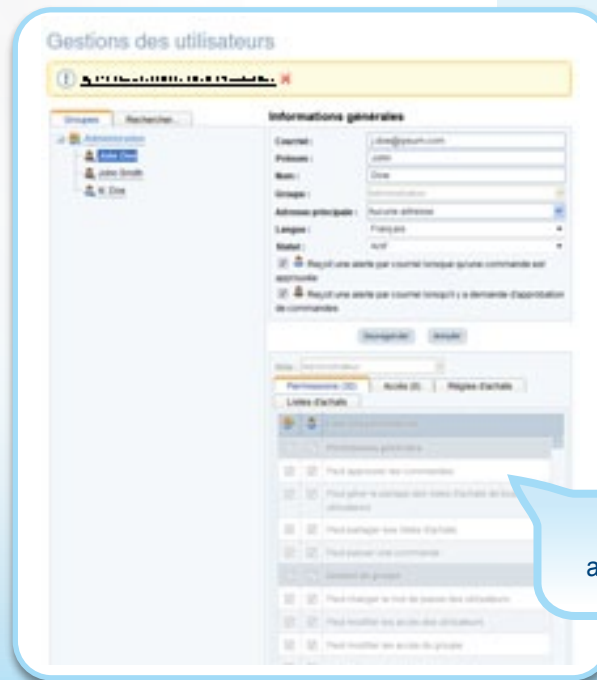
Gestions des utilisateurs

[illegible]

Groupes | Rechercher...

Administration
John Doe
John Smith
M. Doe

Informations générales

Courriel : j.doe@ipsum.com
Prénom : John
Nom : Doe
Groupe : Administration
Adresse principale : Aucune adresse
Langue : Français
Statut : Actif

Reçoit une alerte par courriel lorsque aucune commande est approuvée

Reçoit une alerte par courriel lorsqu'il y a demande d'approbation de commandes

Enregistrer | Annuler

Rôle : Administrateur

Permissions (30) | Accès (0) | Règles d'achats | Listes d'achats

Permissions générales
Peut approuver les commandes
Peut gérer le partage des listes d'achats de tous les utilisateurs
Peut partager les listes d'achats
Peut passer une commande
Gestion de groupe
Peut changer le mot de passe des utilisateurs
Peut modifier les accès des utilisateurs
Peut modifier les accès du groupe

a